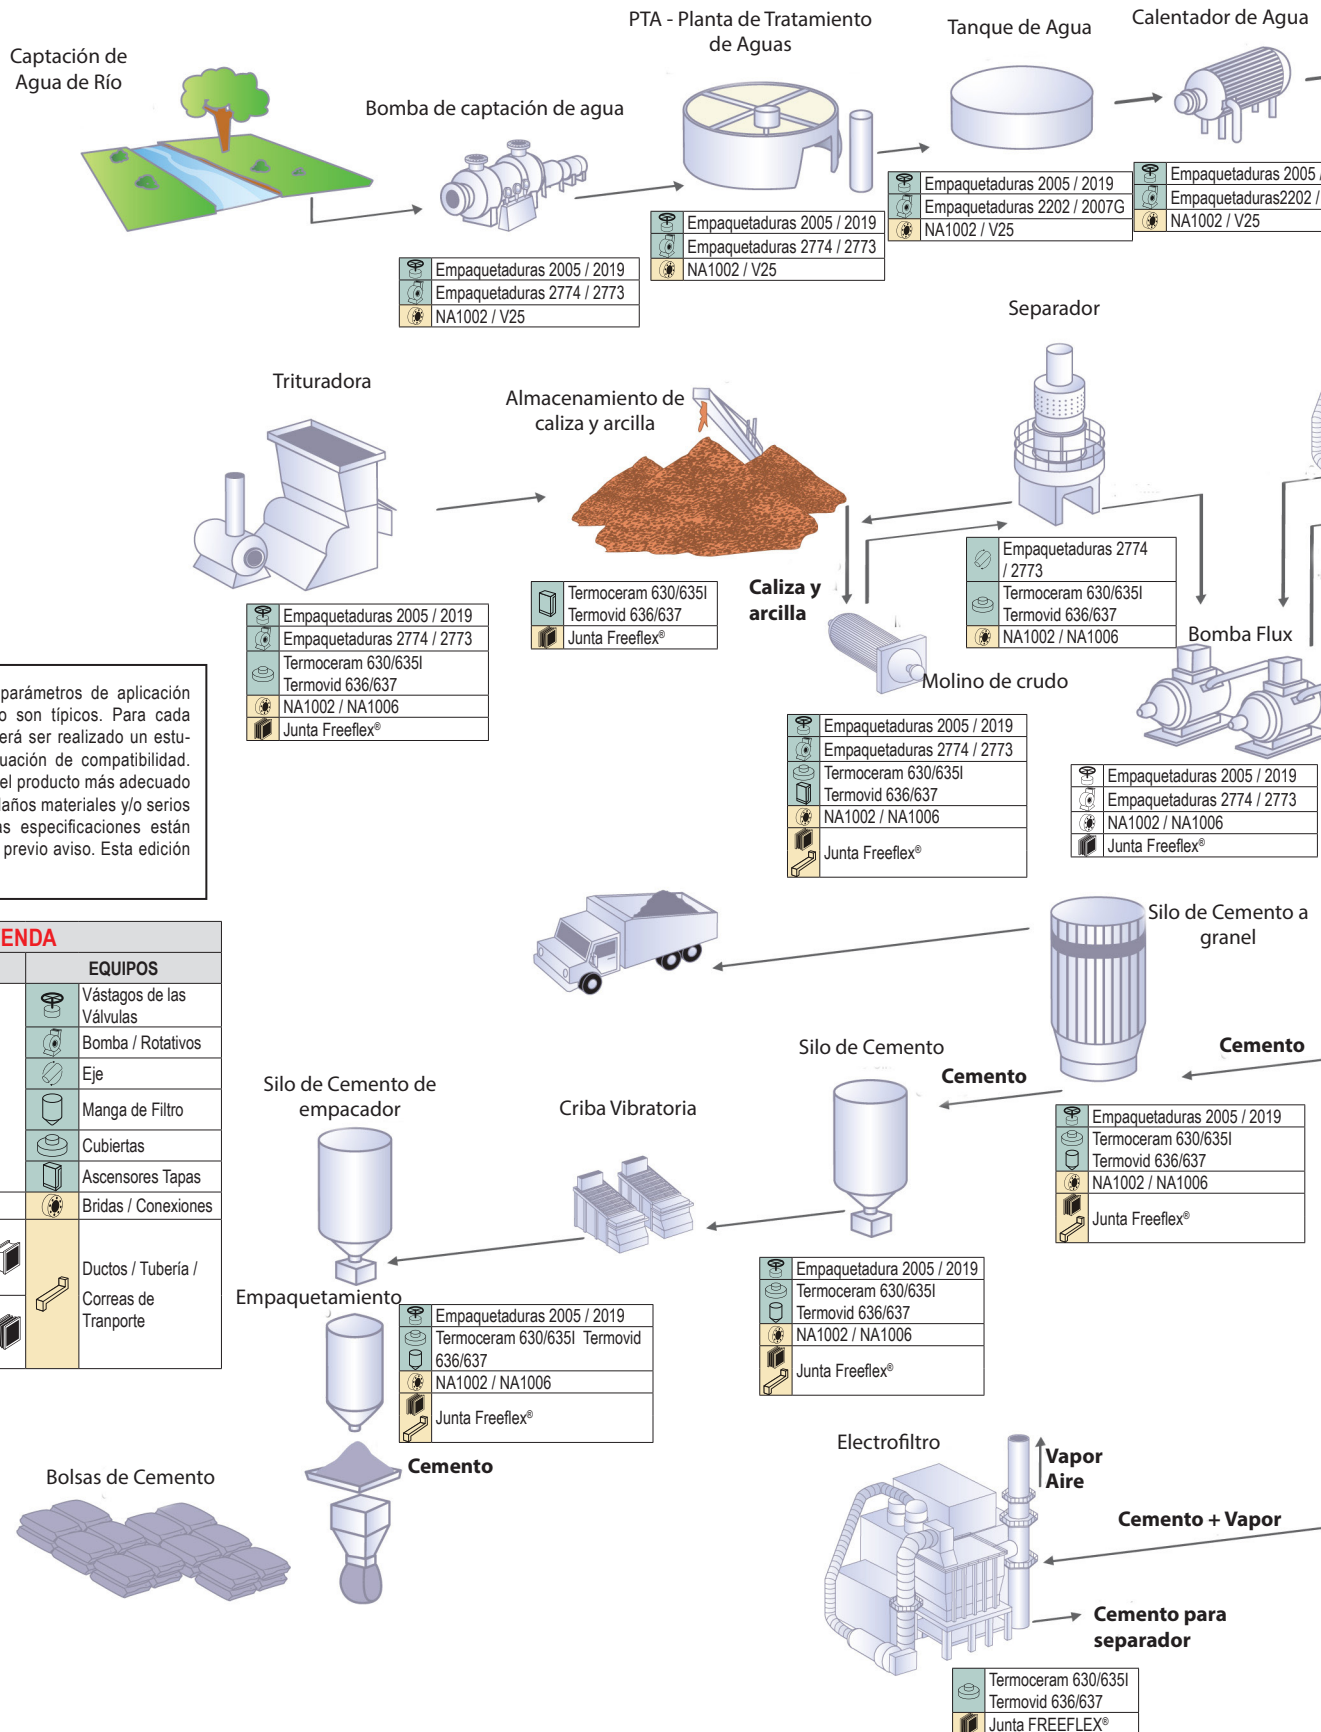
Captación de Agua de Río

Bomba de captación de agua

| Empaquetaduras 2005 / 2019 |
|---|
| Empaquetaduras 2774 / 2773 |
| NA1002 / V25 |

PTA - Planta de Tratamiento de Aguas

| Empaquetaduras 2005 / 2019 |
|---|
| Empaquetaduras 2774 / 2773 |
| NA1002 / V25 |

Tanque de Agua

| Empaquetaduras 2005 / 2019 |
|---|
| Empaquetaduras 2202 / 2007G |
| NA1002 / V25 |

Calentador de Agua

| Empaquetaduras 2005 / |
|---|
| Empaquetaduras2202 / |
| NA1002 / V25 |

Trituradora

| Empaquetaduras 2005 / 2019 |
|---|
| Empaquetaduras 2774 / 2773 |
| Termoceram 630/635I Termovid 636/637 |
| NA1002 / NA1006 |
| Junta Freeflex® |

Almacenamiento de caliza y arcilla

| Termoceram 630/635I Termovid 636/637 |
|---|
| Junta Freeflex® |

Caliza y arcilla

Separador

| Empaquetaduras 2774 / 2773 |
|---|
| Termoceram 630/635I Termovid 636/637 |
| NA1002 / NA1006 |

Molino de crudo

| Empaquetaduras 2005 / 2019 |
|---|
| Empaquetaduras 2774 / 2773 |
| Termoceram 630/635I Termovid 636/637 |
| NA1002 / NA1006 |
| Junta Freeflex® |

Bomba Flux

| Empaquetaduras 2005 / 2019 |
|---|
| Empaquetaduras 2774 / 2773 |
| NA1002 / NA1006 |
| Junta Freeflex® |

parámetros de aplicación o son típicos. Para cada erá ser realizado un estuuación de compatibilidad. el producto más adecuado daños materiales y/o serios as especificaciones están previo aviso. Esta edición

ENDA

| EQUIPOS |
|---|
| Vástagos de las Válvulas |
| Bomba / Rotativos |
| Eje |
| Manga de Filtro |
| Cubiertas |
| Ascensores Tapas |
| Bridas / Conexiones |
| Ductos / Tubería / Correas de Tranporte |

Silo de Cemento a granel

Cemento

| Empaquetaduras 2005 / 2019 |
|---|
| Termoceram 630/635I Termovid 636/637 |
| NA1002 / NA1006 |
| Junta Freeflex® |

Silo de Cemento

Cemento

| Empaquetadura 2005 / 2019 |
|---|
| Termoceram 630/635I Termovid 636/637 |
| NA1002 / NA1006 |
| Junta Freeflex® |

Criba Vibratoria

Silo de Cemento de empacador

Empaquetamiento

| Empaquetaduras 2005 / 2019 |
|---|
| Termoceram 630/635I Termovid 636/637 |
| NA1002 / NA1006 |
| Junta Freeflex® |

Cemento

Bolsas de Cemento

Electrofiltro

Vapor Aire

Cemento + Vapor

Cemento para separador

| Termoceram 630/635I Termovid 636/637 |
|---|
| Junta FREEFLEX® |